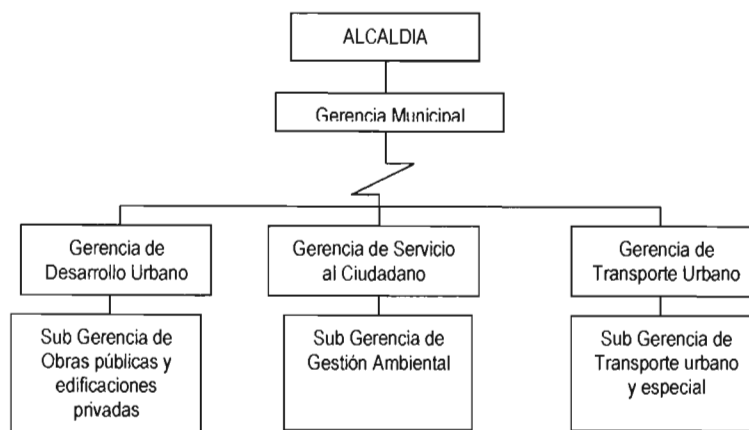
ALCALDIA

Gerencia Municipal

Gerencia de Desarrollo Urbano

Sub Gerencia de Obras públicas y edificaciones privadas

Gerencia de Servicio al Ciudadano

Sub Gerencia de Gestión Ambiental

Gerencia de Transporte Urbano

Sub Gerencia de Transporte urbano y especial